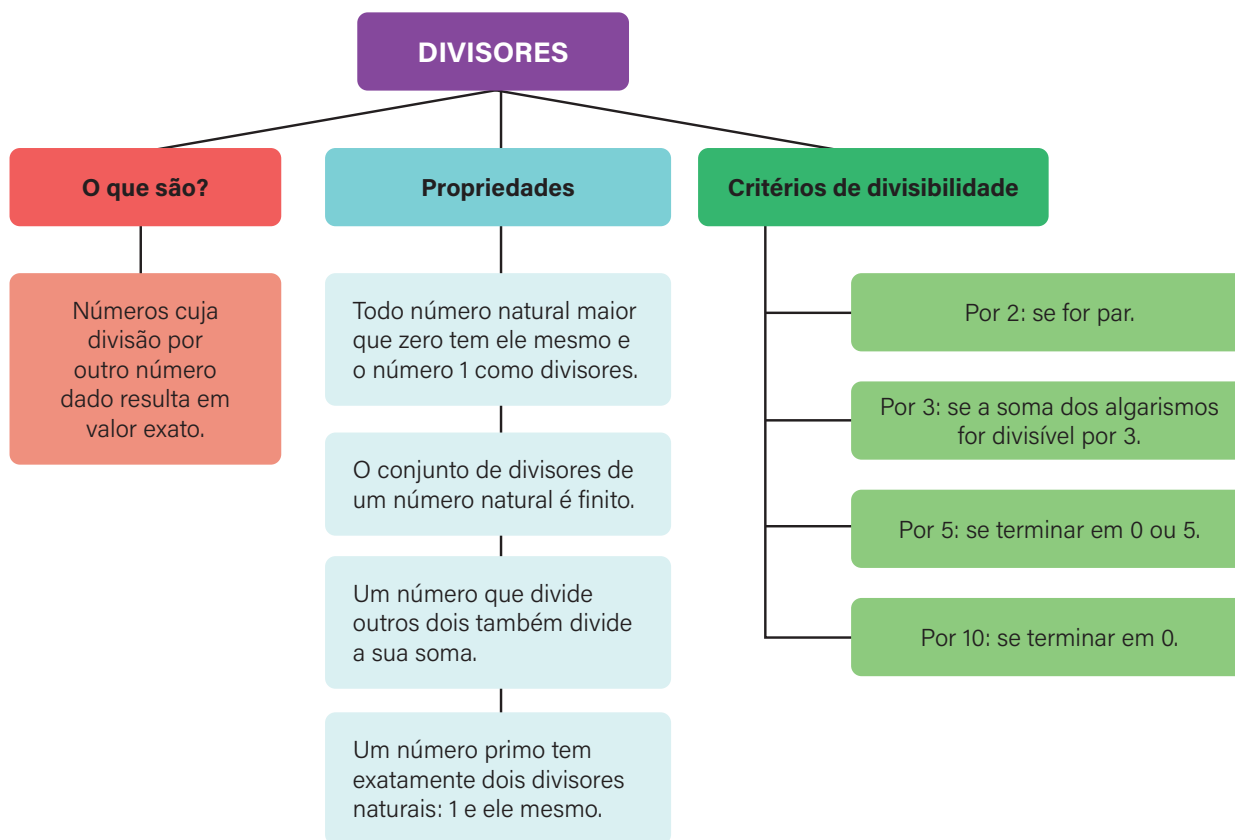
DIVISORES

O que são?

Números cuja divisão por outro número dado resulta em valor exato.

Propriedades

Todo número natural maior que zero tem ele mesmo e o número 1 como divisores.

O conjunto de divisores de um número natural é finito.

Um número que divide outros dois também divide a sua soma.

Um número primo tem exatamente dois divisores naturais: 1 e ele mesmo.

Critérios de divisibilidade

Por 2: se for par.

Por 3: se a soma dos algarismos for divisível por 3.

Por 5: se terminar em 0 ou 5.

Por 10: se terminar em 0.